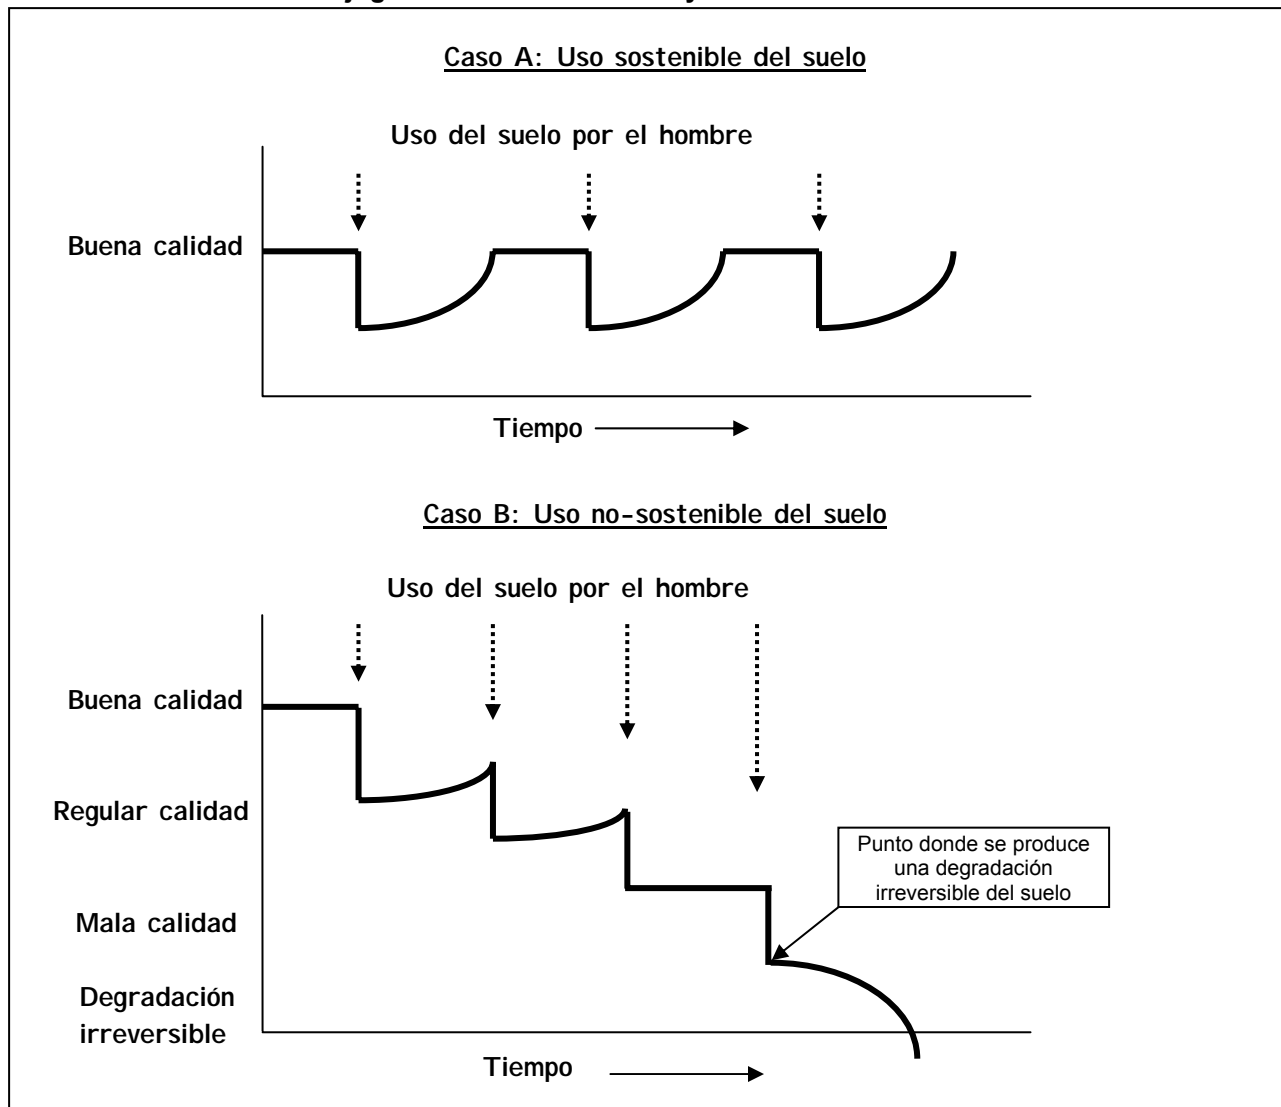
Caso A: Uso sostenible del suelo

Uso del suelo por el hombre

Buena calidad

Tiempo

Caso B: Uso no-sostenible del suelo

Uso del suelo por el hombre

Buena calidad

Regular calidad

Mala calidad

Degradación irreversible

Punto donde se produce una degradación irreversible del suelo

Tiempo